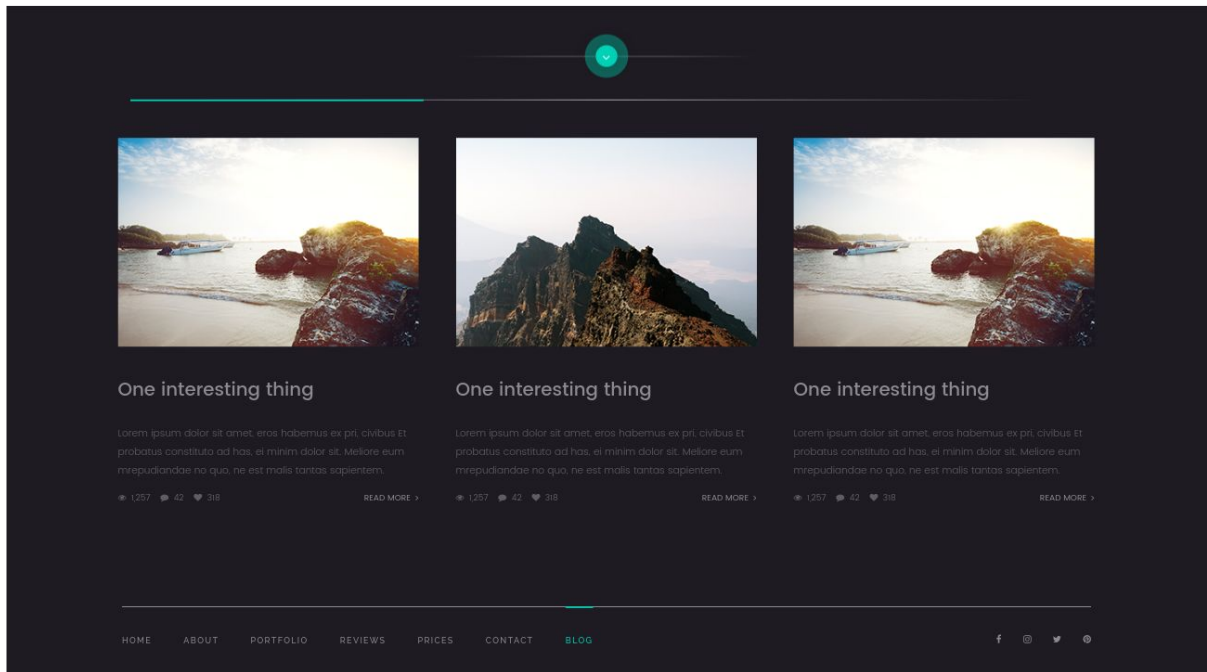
One interesting thing

Lorem ipsum dolor sit amet, eros habemus ex pri, civibus Et probatus constituto ad has, ei minim dolor sit. Meliore eum mrepudiandae no quo, ne est malis tantas sapientem.

1,257 42 318 READ MORE ›

One interesting thing

Lorem ipsum dolor sit amet, eros habemus ex pri, civibus Et probatus constituto ad has, ei minim dolor sit. Meliore eum mrepudiandae no quo, ne est malis tantas sapientem.

1,257 42 318 READ MORE ›

One interesting thing

Lorem ipsum dolor sit amet, eros habemus ex pri, civibus Et probatus constituto ad has, ei minim dolor sit. Meliore eum mrepudiandae no quo, ne est malis tantas sapientem.

1,257 42 318 READ MORE ›

HOME ABOUT PORTFOLIO REVIEWS PRICES CONTACT BLOG